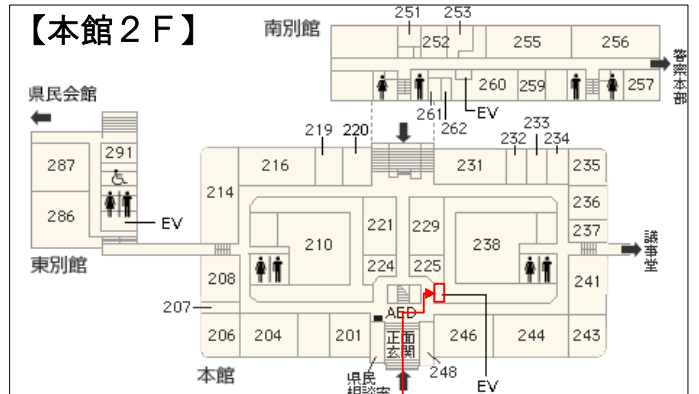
【本館２Ｆ】

南別館

251 253 252 255 256 260 259 257 261 262 EV

警察本部

県民会館

219 220 233 232 234

287 291 216 231 235

214 236

286 EV 221 229 237

210 238

議事堂

東別館 208 224 225 241

207

AED

206 204 201 正面玄関 246 244 243

本館 248

県民相談室

EV